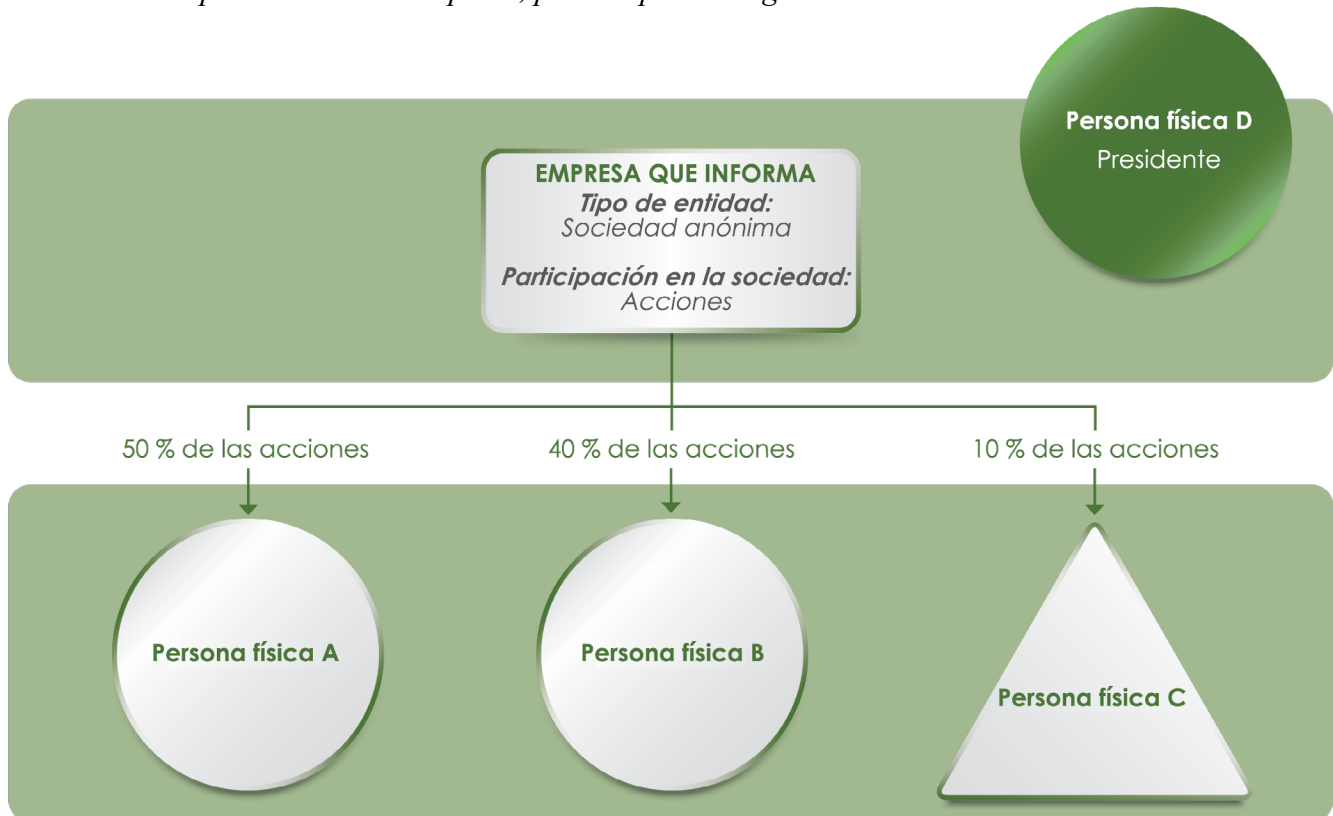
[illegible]

EMPRESA QUE INFORMA
*Tipo de entidad:*
*Sociedad anónima*

*Participación en la sociedad:*
*Acciones*

Persona física D
Presidente

50 % de las acciones

40 % de las acciones

10 % de las acciones

Persona física A

Persona física B

Persona física C